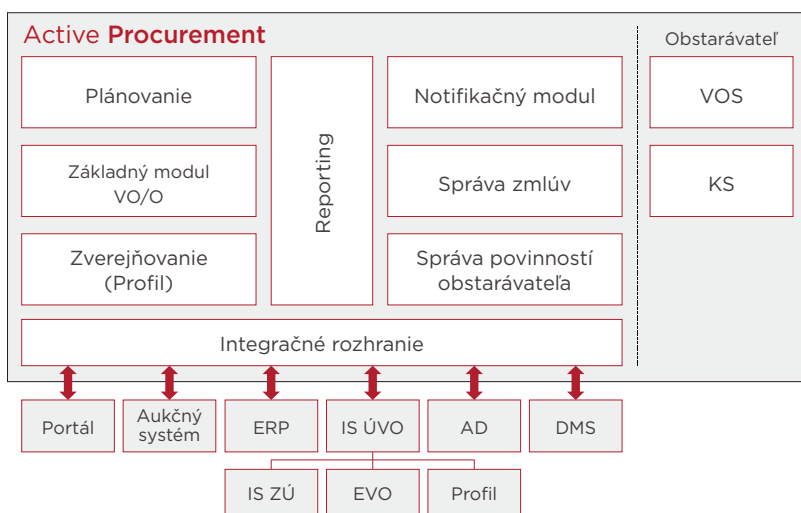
Active Procurement

Plánovanie

Základný modul VO/O

Zverejňovanie (Profil)

Reporting

Notifikačný modul

Správa zmlúv

Správa povinností obstarávateľa

Integračné rozhranie

Obstarávateľ

VOS

KS

Portál

Aukčný systém

ERP

IS ÚVO

AD

DMS

IS ZÚ

EVO

Profil